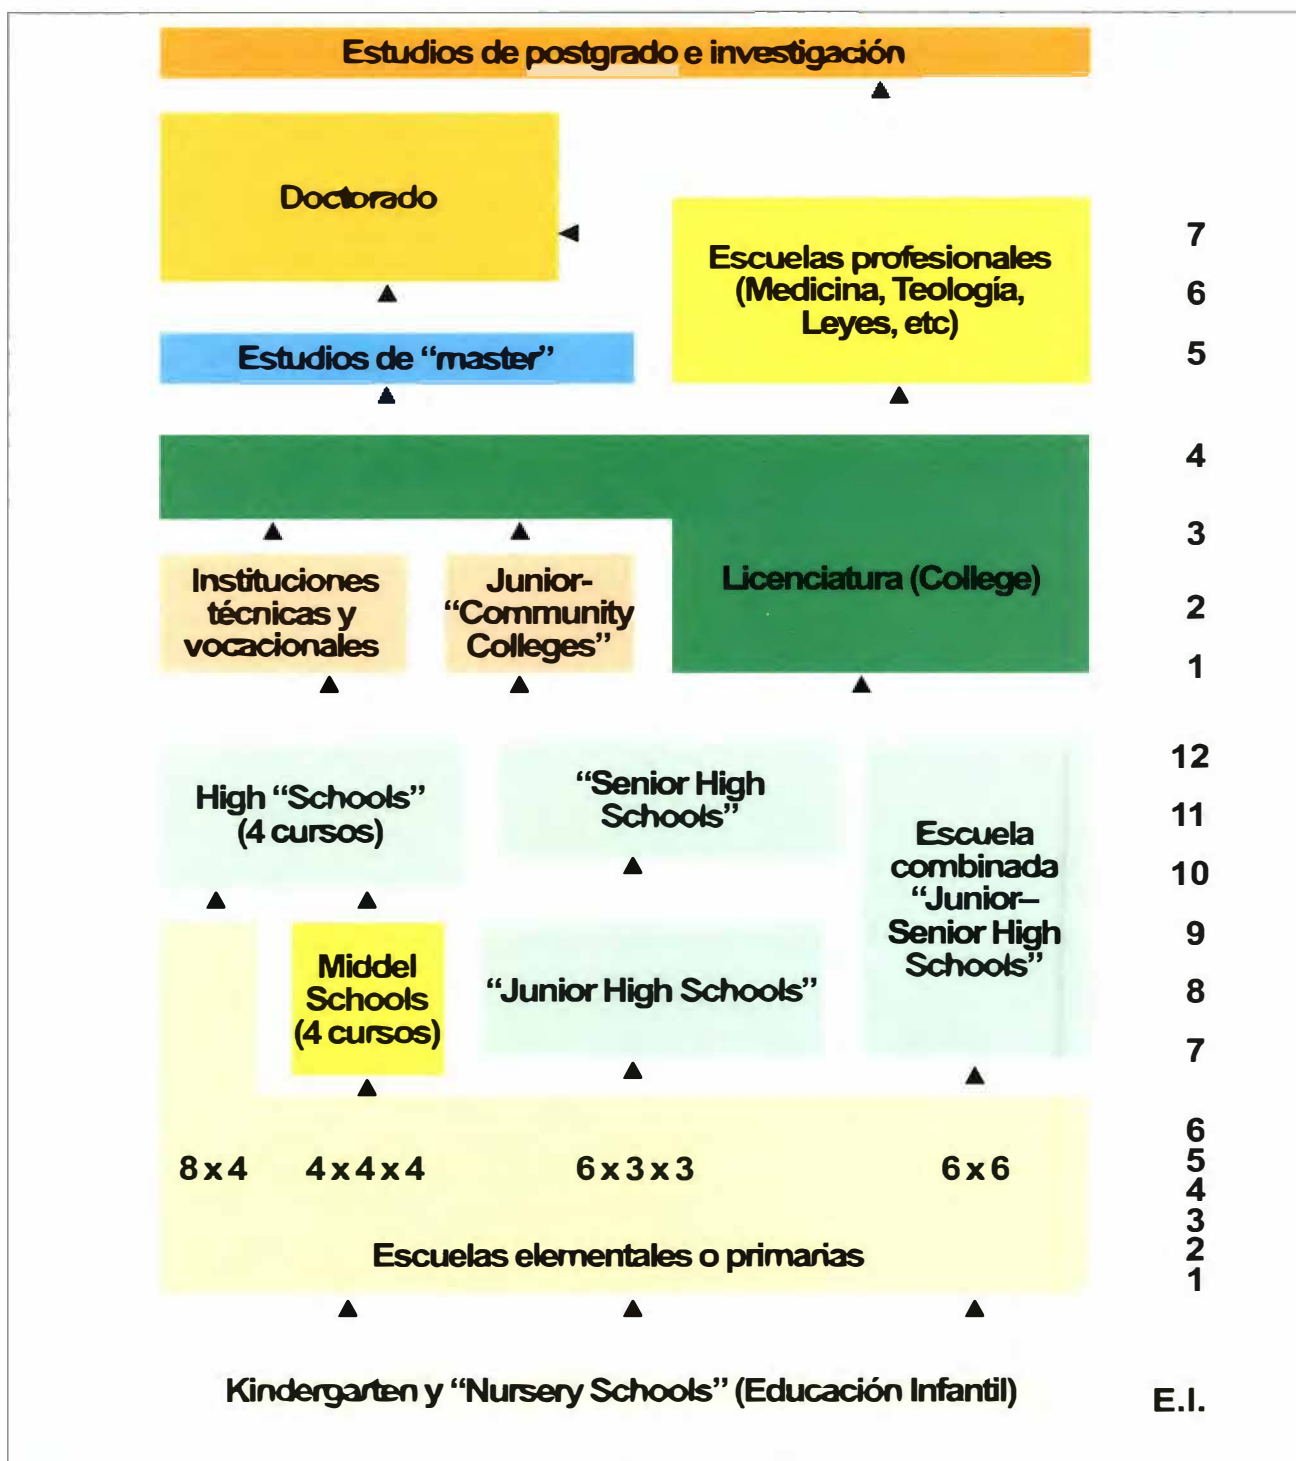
Estudios de postgrado e investigación

Doctorado

Escuelas profesionales (Medicina, Teología, Leyes, etc)

7
6
5

Estudios de "master"

4
3

Instituciones técnicas y vocacionales

Junior- "Community Colleges"

Licenciatura (College)

2
1

High "Schools" (4 cursos)

"Senior High Schools"

Escuela combinada "Junior– Senior High Schools"

12
11
10
9
8
7

Middel Schools (4 cursos)

"Junior High Schools"

8 x 4 4 x 4 x 4 6 x 3 x 3 6 x 6

Escuelas elementales o primarias

6
5
4
3
2
1

Kindergarten y "Nursery Schools" (Educación Infantil)

E.I.